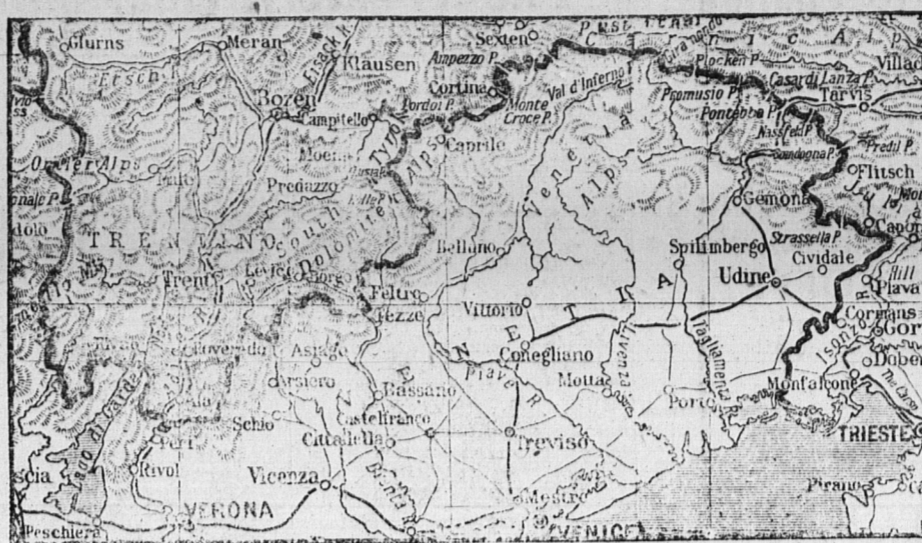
Glurns
Meran
Sexten
Ampezzo P.
Klausen
Eisack R.
Etsch
Cortina
Monte Croce P.
Val d'Inferno P.
Plocken P.
Casardi Lanza P.
Villach
Tarvis
Promusio P.
Pontebba P.
Nassfeld P.
Bozen
Campitello
Pordoi P.
Caprile
Moena
Predazzo
Ortler Alps
Tonale P.
South Tyrol Alps
Dolomite Alps
Venetian Alps
Predil P.
Flitsch
Gemona
Strassella P.
TRENTINO
Trent
Levico
Borgo
Feltre
Fezze
Belluno
Spilimbergo
Udine
Cividale
Plava
Vittorio
Conegliano
Livenza R.
Tagliamento R.
Cormons
Gorz
Isonzo R.
Asiago
Rovereto
Arsiero
Bassano
Schio
Castelfranco
Cittadella
Motta
Porto
Monfalcone
Doberdo
Lago di Garda
Piave R.
Treviso
TRIESTE
Rivoli
Vicenza
Brenta R.
Brescia
VERONA
Mestre
Peschiera
VENICE
Pirano
VENETIA